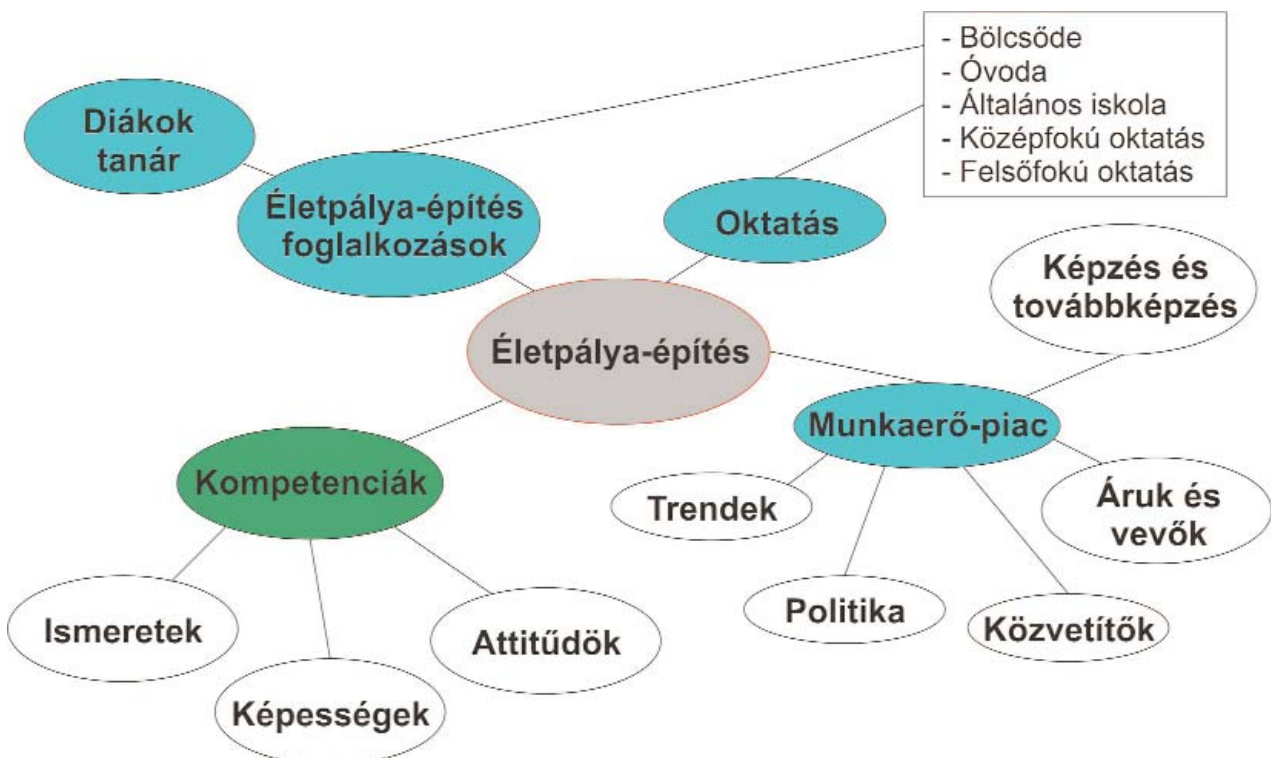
- Bölcsöde
- Óvoda
- Általános iskola
- Középfokú oktatás
- Felsőfokú oktatás

Diákok tanár

Életpálya-építés foglalkozások

Oktatás

Képzés és továbbképzés

Életpálya-építés

Munkaerő-piac

Kompetenciák

Trendek

Áruk és vevők

Politika

Közvetítők

Ismeretek

Attitűdök

Képességek